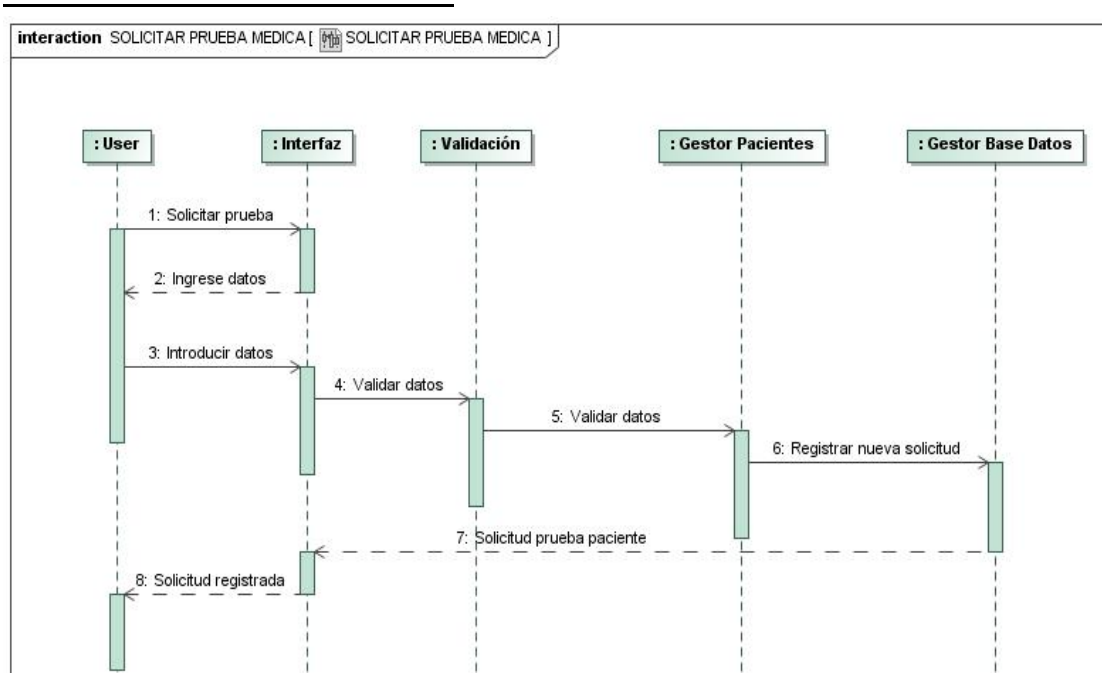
interaction SOLICITAR PRUEBA MEDICA [ SOLICITAR PRUEBA MEDICA ]

: User

: Interfaz

: Validación

: Gestor Pacientes

: Gestor Base Datos

1: Solicitar prueba

2: Ingrese datos

3: Introducir datos

4: Validar datos

5: Validar datos

6: Registrar nueva solicitud

7: Solicitud prueba paciente

8: Solicitud registrada